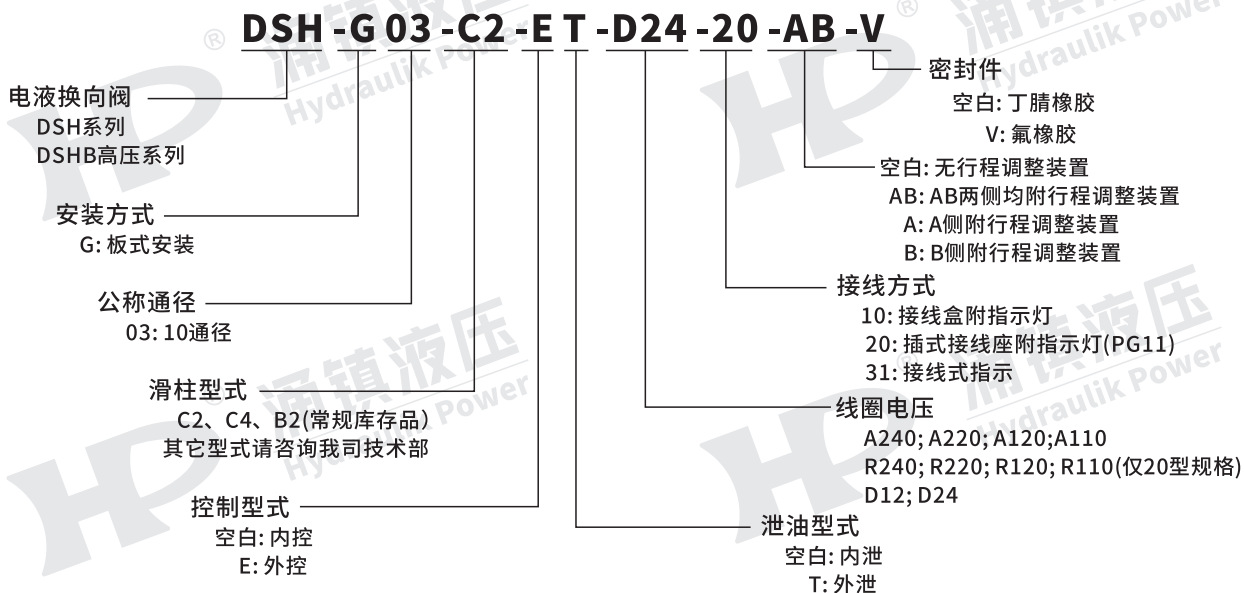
DSH -G 03 -C2 -E T -D24 -20 -AB -V

电液换向阀
DSH系列
DSHB高压系列

安装方式
G: 板式安装

公称通径
03: 10通径

滑柱型式
C2、C4、B2(常规库存品)
其它型式请咨询我司技术部

控制型式
空白: 内控
E: 外控

密封件
空白: 丁腈橡胶
V: 氟橡胶

空白: 无行程调整装置
AB: AB两侧均附行程调整装置
A: A侧附行程调整装置
B: B侧附行程调整装置

接线方式
10: 接线盒附指示灯
20: 插式接线座附指示灯(PG11)
31: 接线式指示

线圈电压
A240; A220; A120;A110
R240; R220; R120; R110(仅20型规格)
D12; D24

泄油型式
空白: 内泄
T: 外泄